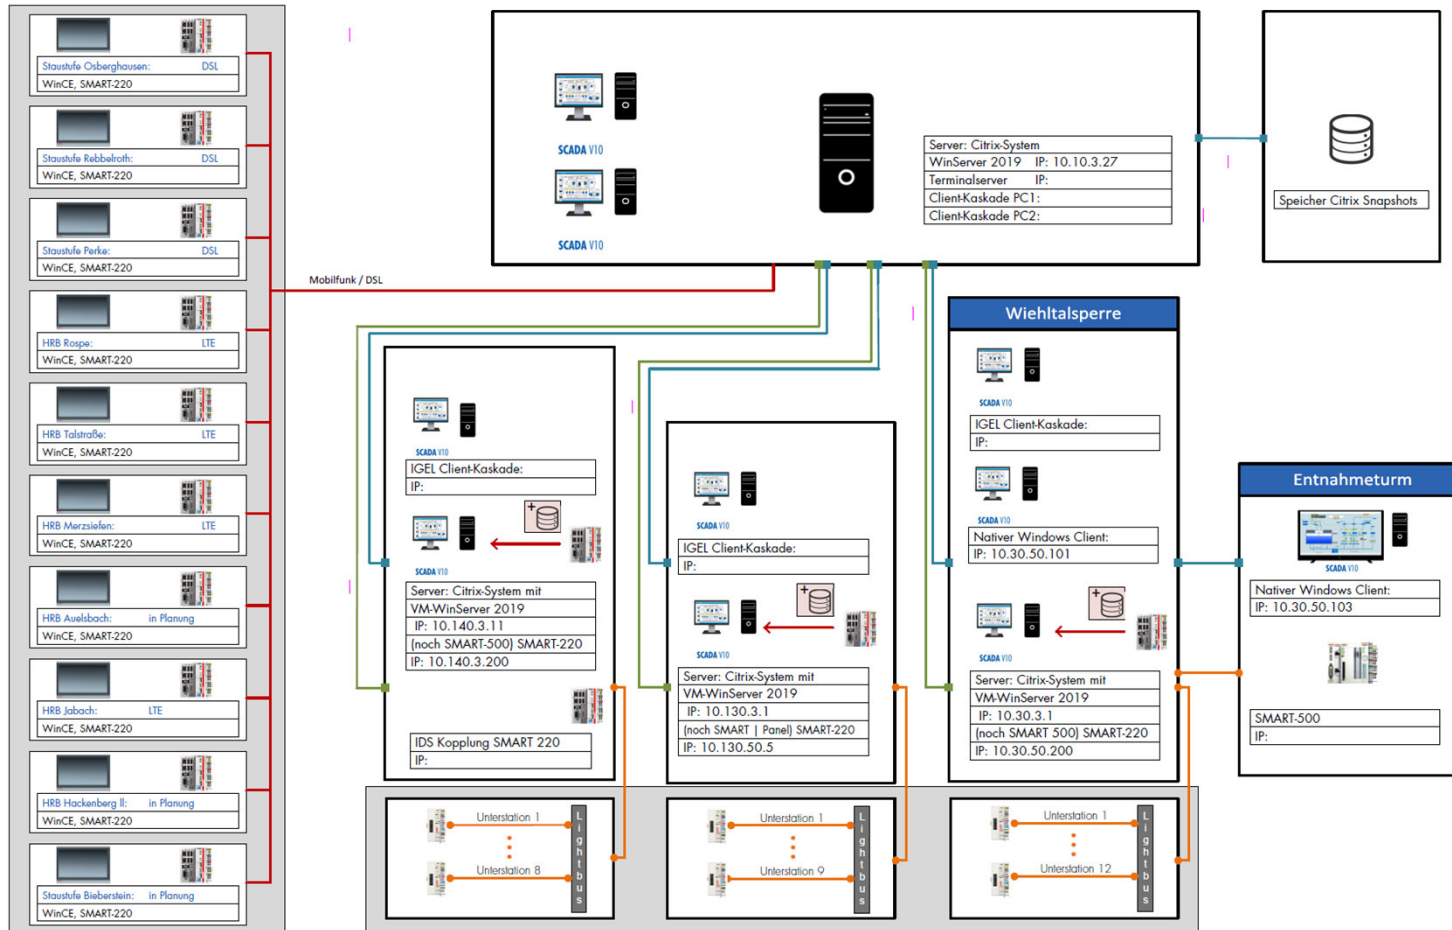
Staustufe Osberghausen: DSL
WinCE, SMART-220

Staustufe Rebbelroth: DSL
WinCE, SMART-220

Staustufe Perke: DSL
WinCE, SMART-220

HRB Rospe: LTE
WinCE, SMART-220

HRB Talstraße: LTE
WinCE, SMART-220

HRB Merzsiefen: LTE
WinCE, SMART-220

HRB Auelsbach: in Planung
WinCE, SMART-220

HRB Jabach: LTE
WinCE, SMART-220

HRB Hackenberg II: in Planung
WinCE, SMART-220

Staustufe Bieberstein: in Planung
WinCE, SMART-220

Mobilfunk / DSL

SCADA V10

SCADA V10

Server: Citrix-System
WinServer 2019 IP: 10.10.3.27
Terminalserver IP:
Client-Kaskade PC1:
Client-Kaskade PC2:

Speicher Citrix Snapshots

SCADA V10
IGEL Client-Kaskade:
IP:

SCADA V10
Server: Citrix-System mit
VM-WinServer 2019
IP: 10.140.3.11
(noch SMART-500) SMART-220
IP: 10.140.3.200

IDS Kopplung SMART 220
IP:

SCADA V10
IGEL Client-Kaskade:
IP:

SCADA V10
Server: Citrix-System mit
VM-WinServer 2019
IP: 10.130.3.1
(noch SMART | Panel) SMART-220
IP: 10.130.50.5

Wiehltalsperre

SCADA V10
IGEL Client-Kaskade:
IP:

SCADA V10
Nativer Windows Client:
IP: 10.30.50.101

SCADA V10
Server: Citrix-System mit
VM-WinServer 2019
IP: 10.30.3.1
(noch SMART 500) SMART-220
IP: 10.30.50.200

Entnahmeturm

SCADA V10
Nativer Windows Client:
IP: 10.30.50.103

SMART-500
IP:

Unterstation 1
Unterstation 8
Lightbus

Unterstation 1
Unterstation 9
Lightbus

Unterstation 1
Unterstation 12
Lightbus